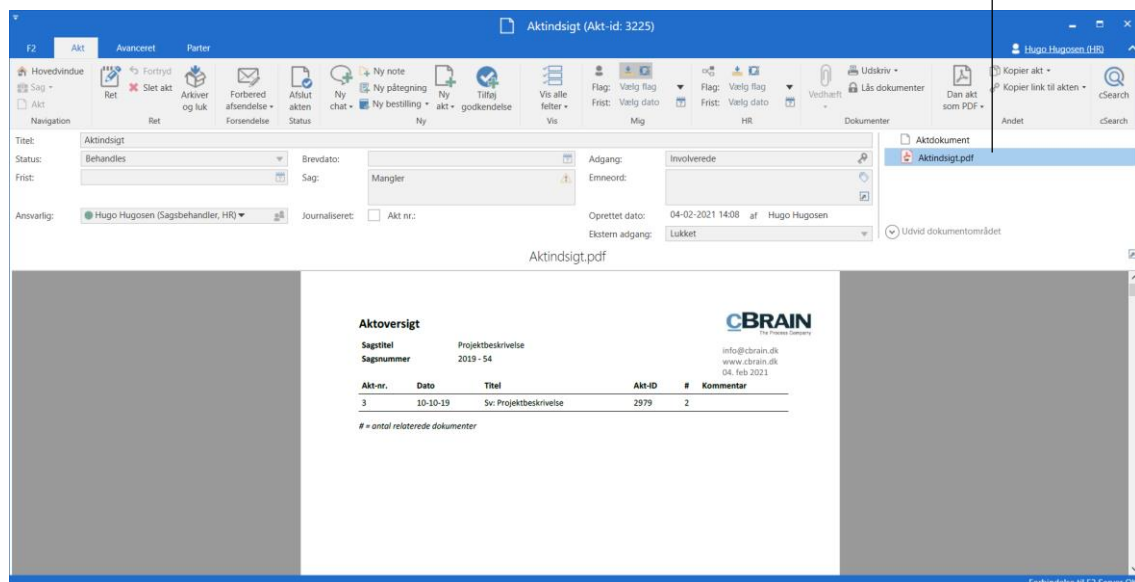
Aktindsigt (Akt-id: 3225)

F2 Akt Avanceret Parter

Hugo Hugosen (HR)

Hovedvindue Sag Akt Navigation
Ret Fortryd Slet akt Arkiver og luk Ret
Forbered afsendelse Forsendelse
Afslut akten Status
Ny chat Ny note Ny påtegning Ny bestilling Ny akt Tilføj godkendelse Ny
Vis alle felter Vis
Flag: Vælg flag Frist: Vælg dato Mig
Flag: Vælg flag Frist: Vælg dato HR
Vedhæft Udskriv Lås dokumenter Dan akt som PDF Dokumenter
Kopier akt Kopier link til akten Andet
cSearch cSearch

Titel: Aktindsigt
Status: Behandles
Frist:
Ansvarlig: Hugo Hugosen (Sagsbehandler, HR)
Brevdato:
Sag: Mangler
Journaliseret: Akt nr.:
Adgang: Involverede
Emneord:
Oprettet dato: 04-02-2021 14:08 af Hugo Hugosen
Ekstern adgang: Lukket

Aktdokument
Aktindsigt.pdf
Udvid dokumentområdet

Aktindsigt.pdf

Aktoversigt
CBRAIN The Process Company
Sagstitel Projektbeskrivelse
Sagsnummer 2019 - 54
info@cbrain.dk
www.cbrain.dk
04. feb 2021

| Akt-nr. | Dato | Titel | Akt-ID | # | Kommentar |
|---|---|---|---|---|---|
| 3 | 10-10-19 | Sv: Projektbeskrivelse | 2979 | 2 | |

# = antal relaterede dokumenter

Forbindelse til F2 Server OK